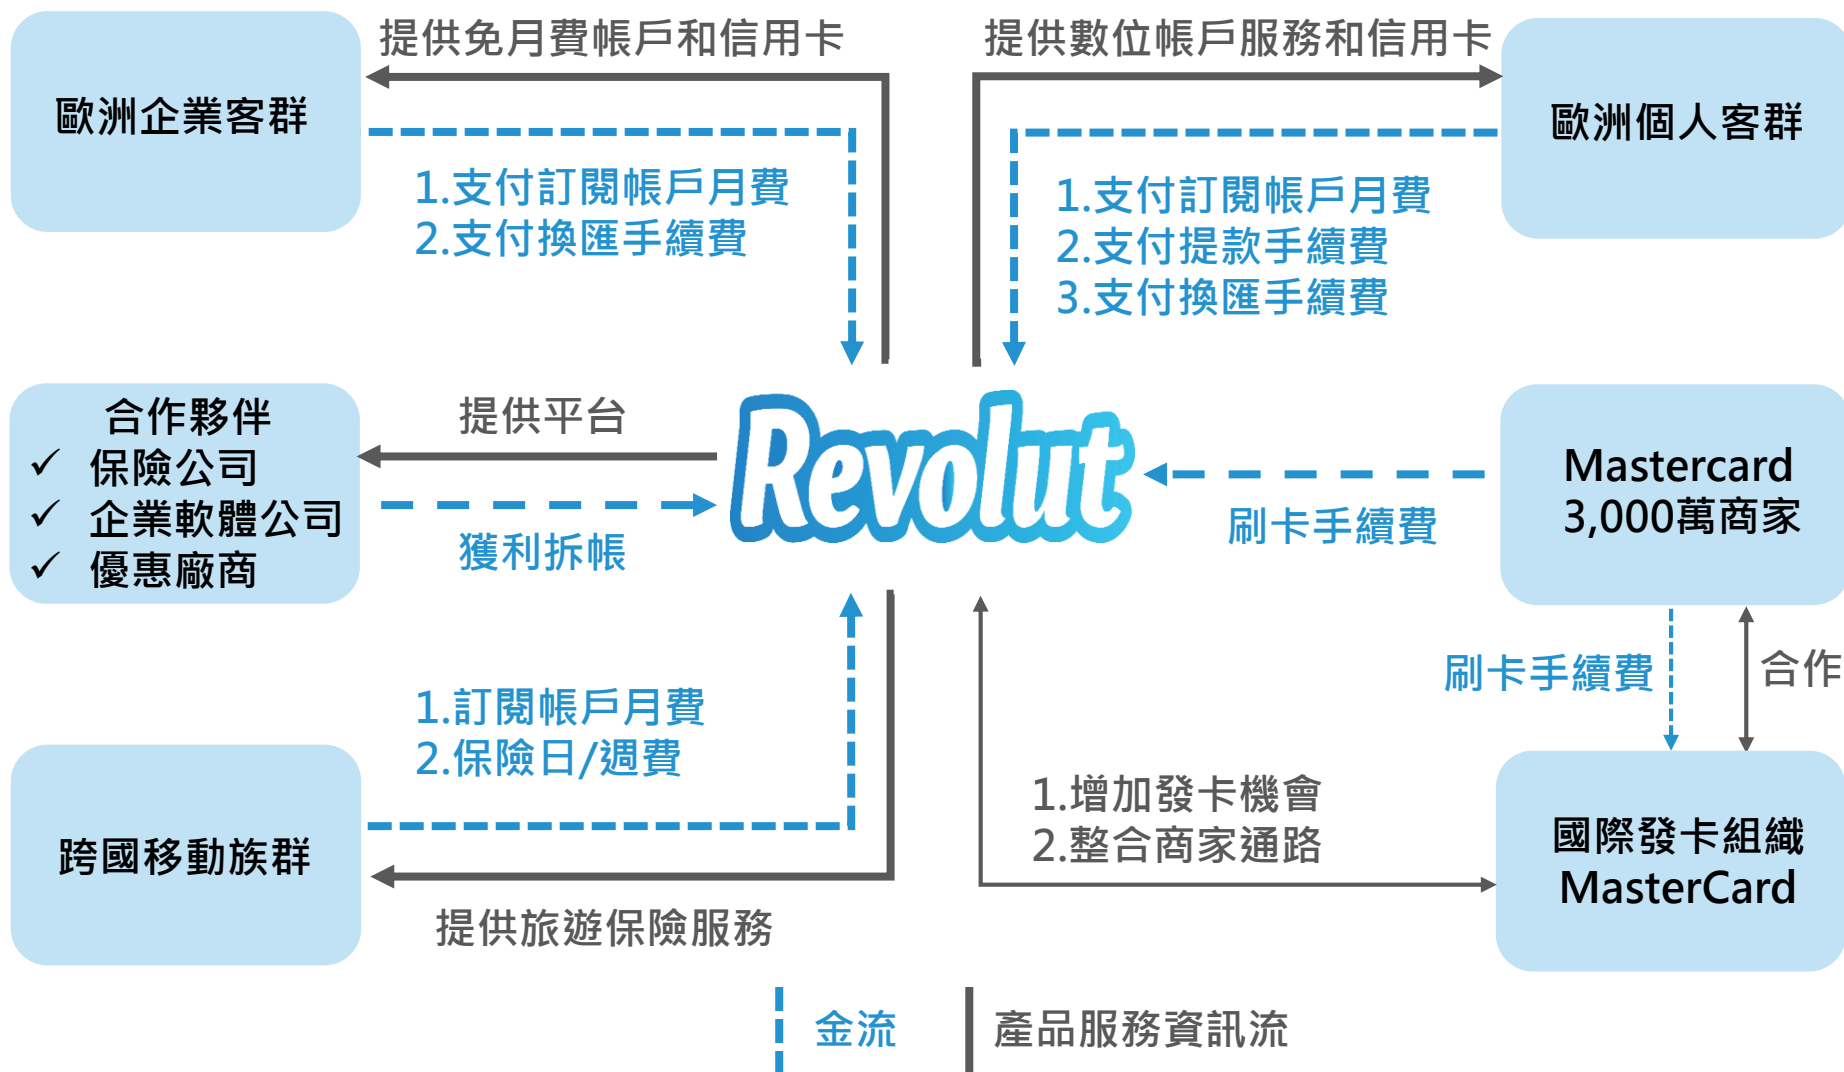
歐洲企業客群

提供免月費帳戶和信用卡

1.支付訂閱帳戶月費
2.支付換匯手續費

提供數位帳戶服務和信用卡

歐洲個人客群

1.支付訂閱帳戶月費
2.支付提款手續費
3.支付換匯手續費

合作夥伴
✓ 保險公司
✓ 企業軟體公司
✓ 優惠廠商

提供平台

獲利拆帳

Revolut

刷卡手續費

Mastercard
3,000萬商家

刷卡手續費

合作

1.訂閱帳戶月費
2.保險日/週費

跨國移動族群

提供旅遊保險服務

1.增加發卡機會
2.整合商家通路

國際發卡組織
MasterCard

金流

產品服務資訊流